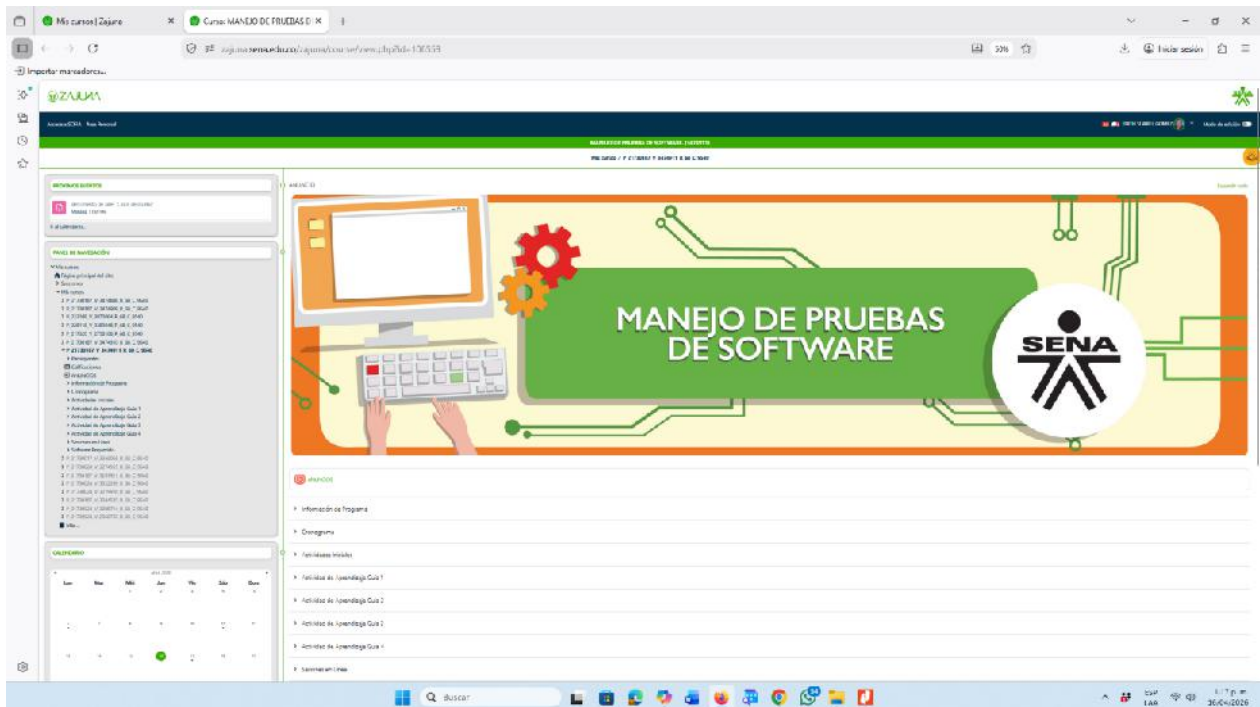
Mis cursos | Zajuna
Curso: MANEJO DE PRUEBAS D
Importar marcadores...
50%
Iniciar sesión
ZAJUNA
MANEJO DE PRUEBAS DE SOFTWARE
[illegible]
EVENTOS RECIENTES
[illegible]
PANEL DE NAVEGACIÓN
Mis cursos
Página principal del sitio
Calificaciones
Anuncios
Información de Programa
Cronograma
Actividades iniciales
Actividad de Aprendizaje Guía 1
Actividad de Aprendizaje Guía 2
Actividad de Aprendizaje Guía 3
Actividad de Aprendizaje Guía 4
Sesiones en Línea
CALENDARIO
Lun Mar Mié Jue Vie Sáb Dom
MANEJO DE PRUEBAS DE SOFTWARE
SENA
Anuncios
Información de Programa
Cronograma
Actividades iniciales
Actividad de Aprendizaje Guía 1
Actividad de Aprendizaje Guía 2
Actividad de Aprendizaje Guía 3
Actividad de Aprendizaje Guía 4
Sesiones en Línea
Buscar
ESP LAA